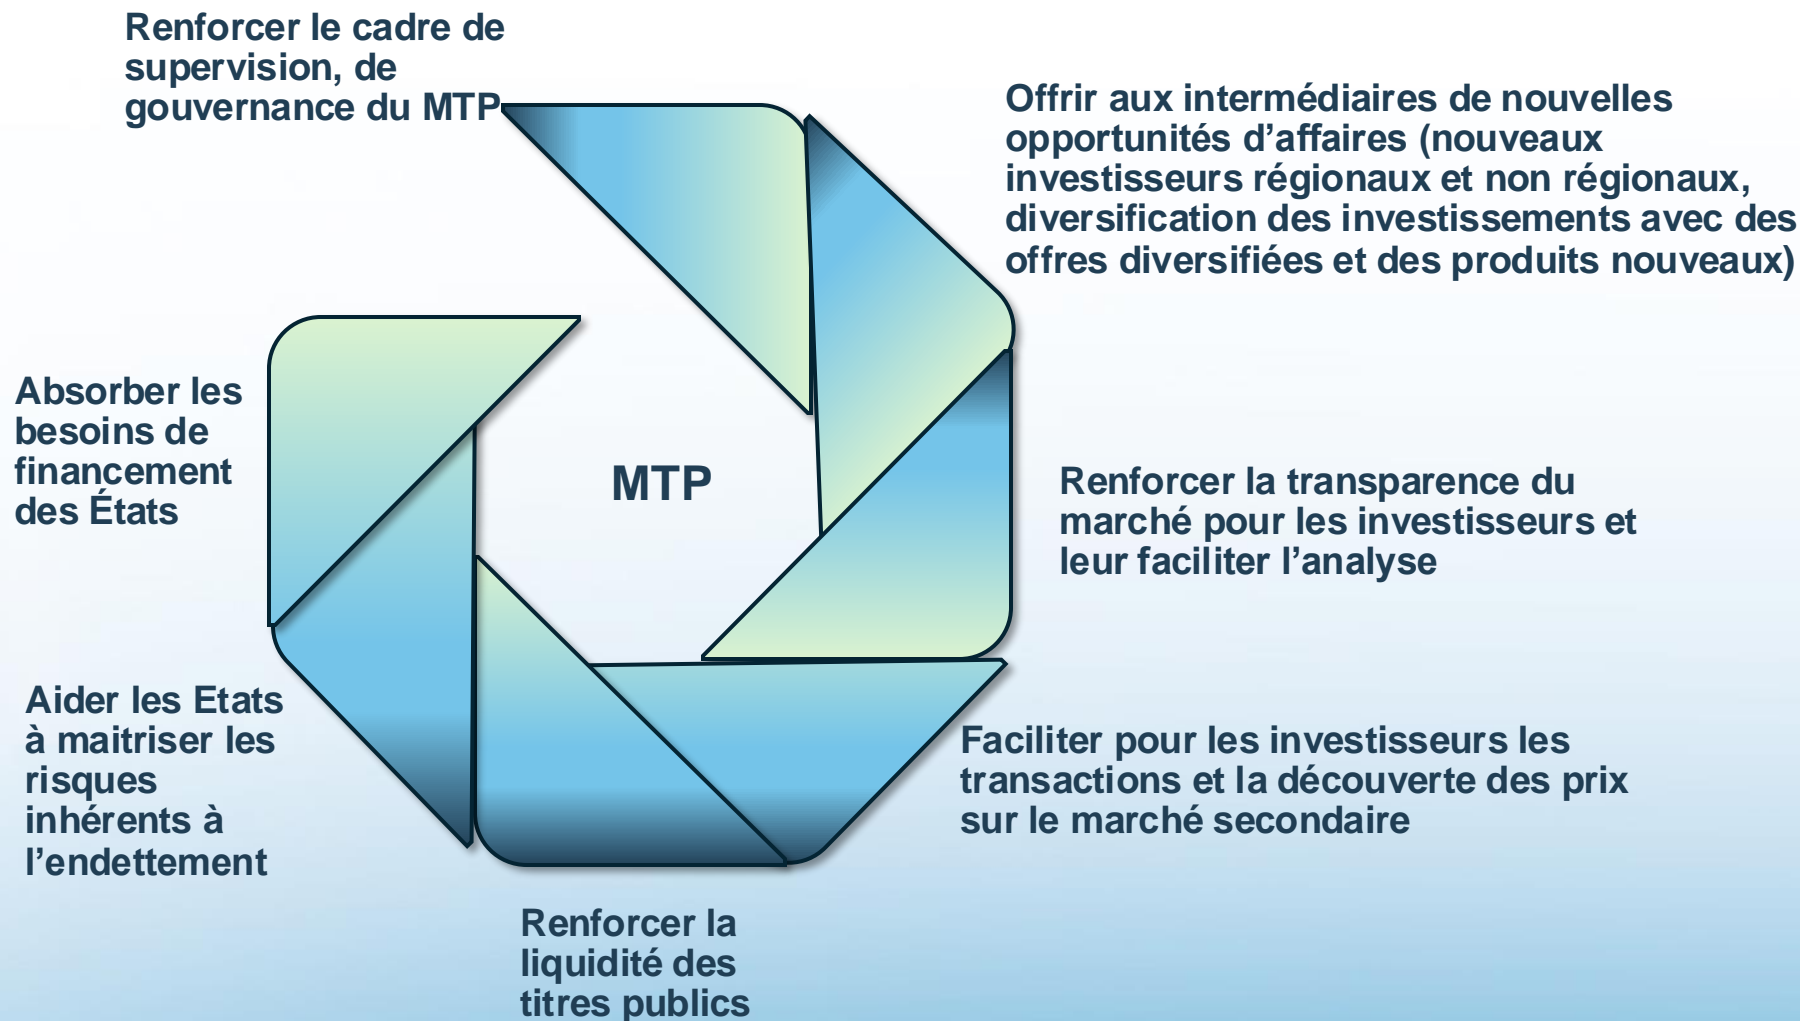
Renforcer le cadre de supervision, de gouvernance du MTP

Offrir aux intermédiaires de nouvelles opportunités d’affaires (nouveaux investisseurs régionaux et non régionaux, diversification des investissements avec des offres diversifiées et des produits nouveaux)

Absorber les besoins de financement des États

MTP

Renforcer la transparence du marché pour les investisseurs et leur faciliter l’analyse

Aider les Etats à maitriser les risques inhérents à l’endettement

Faciliter pour les investisseurs les transactions et la découverte des prix sur le marché secondaire

Renforcer la liquidité des titres publics